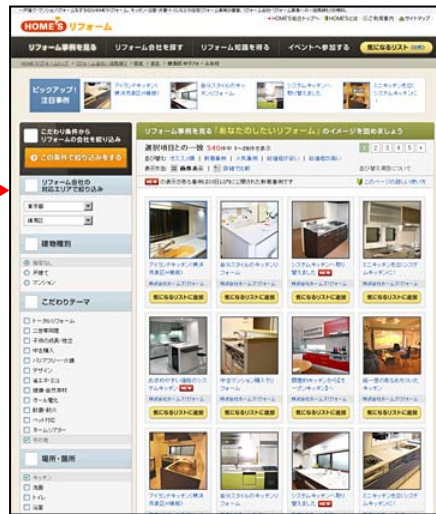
HOME'S リフォーム

リフォーム事例を見る　リフォーム会社を探す　リフォーム知識を得る　イベントへ参加する　気になるリスト(0件)

ピックアップ!
注目事例

こだわり条件から
リフォームの会社を絞り込み

この条件で絞り込みする

リフォーム会社の
対応エリアで絞り込み

東京都
練馬区

建物種別

指定なし
戸建て
マンション

こだわりテーマ

トータルリフォーム
二世帯同居
子供の成長・独立
中古購入
バリアフリー介護
デザイン
省エネ・エコ
健康・自然素材
ローン電化
耐震・耐火
ペット対応
ホームシアター
その他

場所・箇所

キッチン
洗面
トイレ
浴室

リフォーム事例を見る「あなたのしたいリフォーム」のイメージを固めましょう

選択項目との一致 540件中 1〜20件を表示

1 2 3 4 5

気になるリストに追加

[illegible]